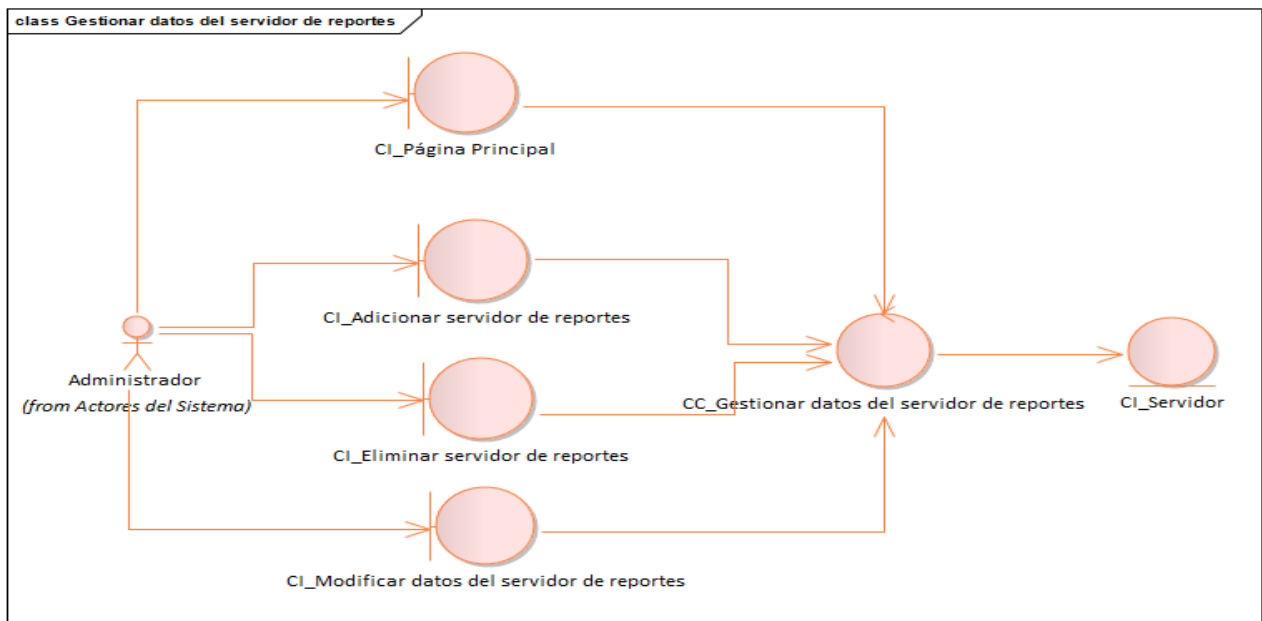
class Gestionar datos del servidor de reportes

CI_Página Principal

CI_Adicionar servidor de reportes

Administrador

(from Actores del Sistema)

CI_Eliminar servidor de reportes

CC_Gestionar datos del servidor de reportes

CI_Servidor

CI_Modificar datos del servidor de reportes